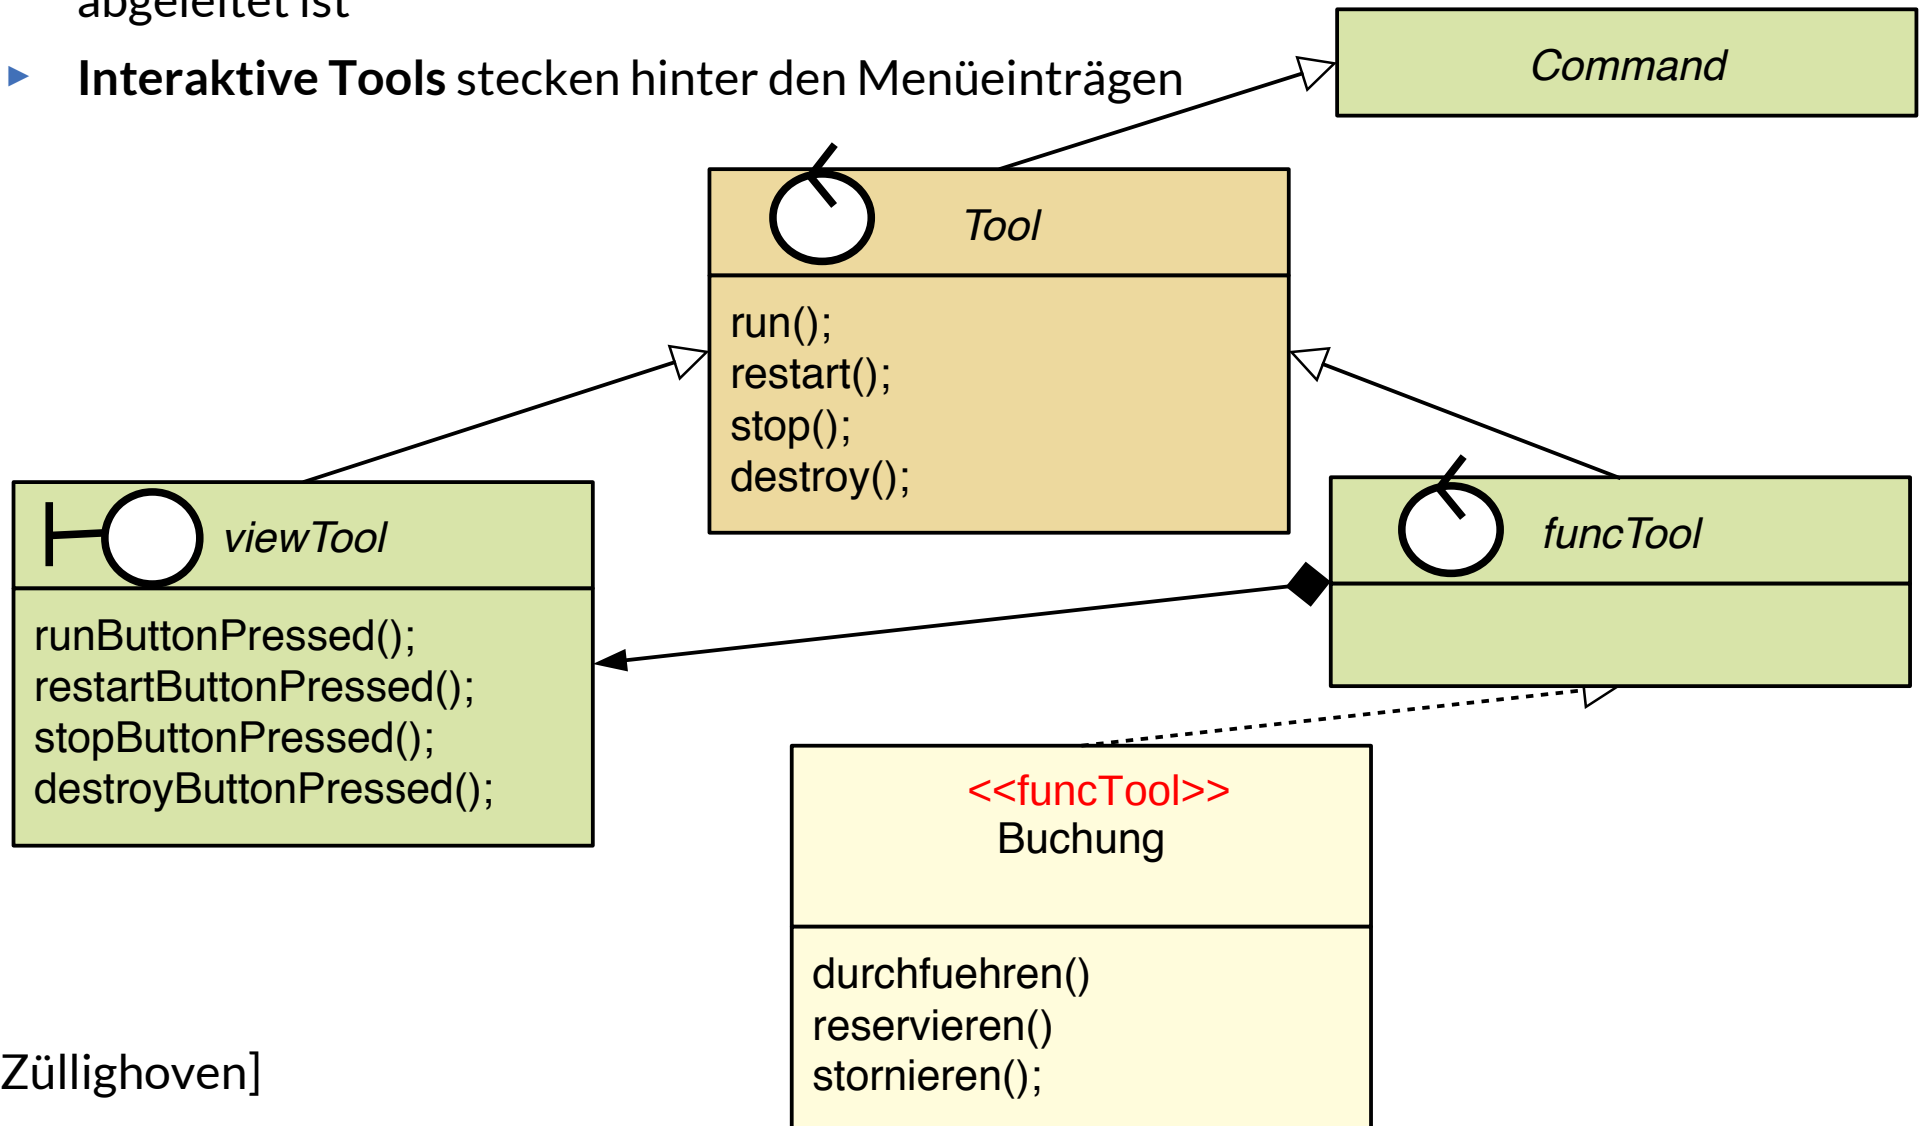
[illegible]
▸ **Interaktive Tools** stecken hinter den Menüeinträgen

Command

Tool

run();
restart();
stop();
destroy();

viewTool

runButtonPressed();
restartButtonPressed();
stopButtonPressed();
destroyButtonPressed();

funcTool

<<funcTool>>
Buchung

durchfuehren()
reservieren()
stornieren();

Züllighoven]